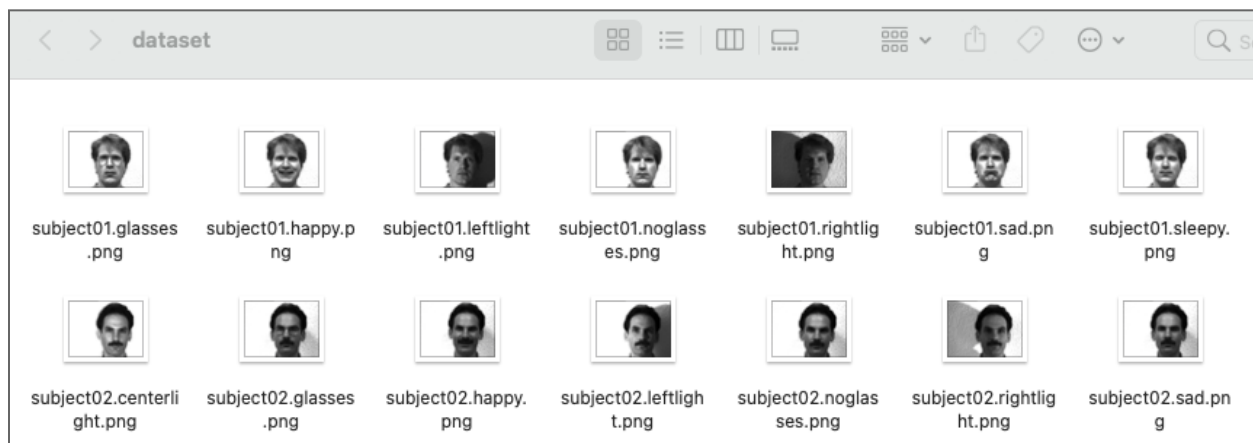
dataset

subject01.glasses.png

subject01.happy.png

subject01.leftlight.png

subject01.noglasses.png

subject01.rightlight.png

subject01.sad.png

subject01.sleepy.png

subject02.centerlight.png

subject02.glasses.png

subject02.happy.png

subject02.leftlight.png

subject02.noglasses.png

subject02.rightlight.png

subject02.sad.png